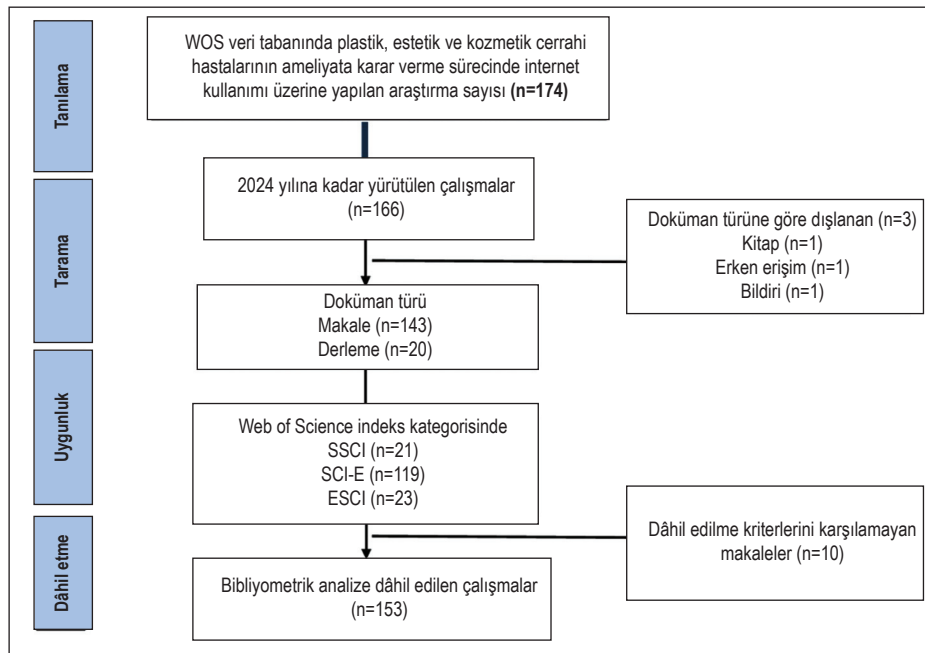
Tanılama

WOS veri tabanında plastik, estetik ve kozmetik cerrahi hastalarının ameliyata karar verme sürecinde internet kullanımı üzerine yapılan araştırma sayısı **(n=174)**

Tarama

2024 yılına kadar yürütülen çalışmalar (n=166)

Doküman türüne göre dışlanan (n=3)
Kitap (n=1)
Erken erişim (n=1)
Bildiri (n=1)

Doküman türü
Makale (n=143)
Derleme (n=20)

Uygunluk

Web of Science indeks kategorisinde
SSCI (n=21)
SCI-E (n=119)
ESCI (n=23)

Dâhil etme

Dâhil edilme kriterlerini karşılamayan makaleler (n=10)

Bibliyometrik analize dâhil edilen çalışmalar (n=153)